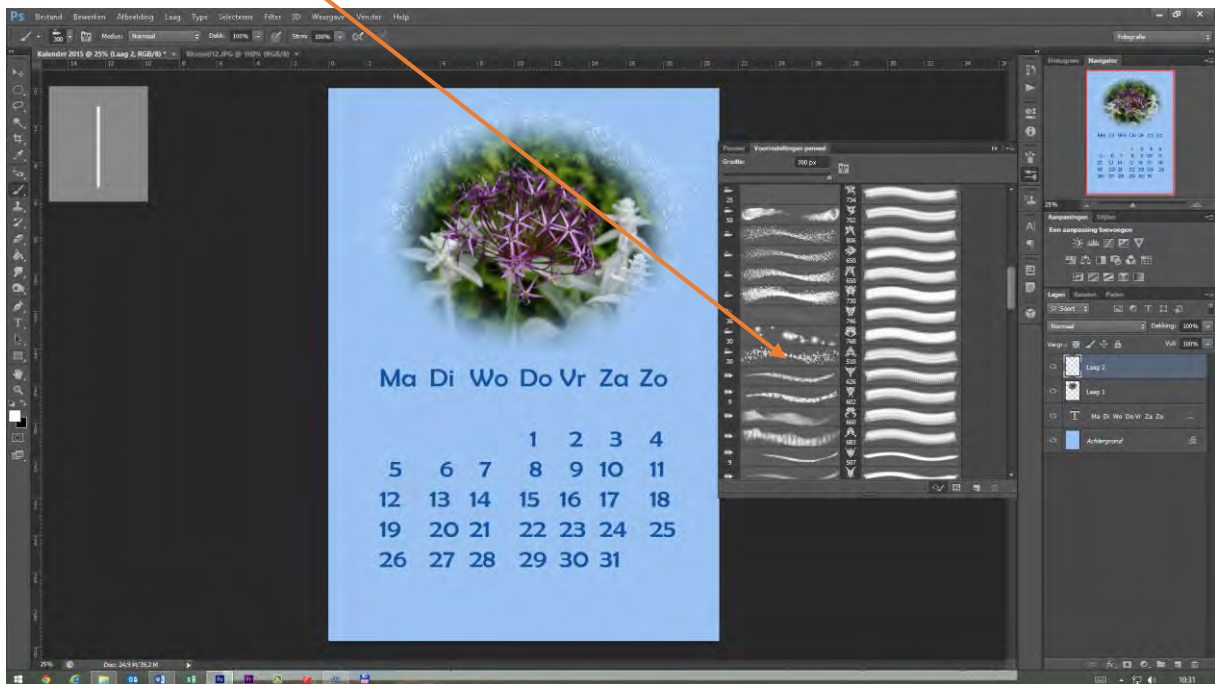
Ps Bestand Bewerken Afbeelding Laag Type Selecteren Filter 3D Weergave Venster Help

Modus: Normaal Dekk: 100% Stroom: 100%

Fotografie

Kalender 2015 @ 25% (Laag 2, RGB/8) * × Bloem012.JPG @ 100% (RGB/8) ×

Ma Di Wo Do Vr Za Zo

| | | | | | | |
|---|---|---|---|---|---|---|
| | | | 1 | 2 | 3 | 4 |
| 5 | 6 | 7 | 8 | 9 | 10 | 11 |
| 12 | 13 | 14 | 15 | 16 | 17 | 18 |
| 19 | 20 | 21 | 22 | 23 | 24 | 25 |
| 26 | 27 | 28 | 29 | 30 | 31 | |

Penseel Voorinstellingen penseel

Grootte: 300 px

25 50 25 30 30 9 9

734 702 806 650 550 735 746 768 510 628 602 660 603 507

Histogram Navigator

25%

Aanpassingen Stijlen

Een aanpassing toevoegen

Lagen Kanalen Paden

Soort

Normaal Dekking: 100%

Vergr.: Vull: 100%

Laag 2

Laag 1

Ma Di Wo Do Vr Za Zo

Achtergrond

25% Doc: 24,9 M/39,2 M

10:31